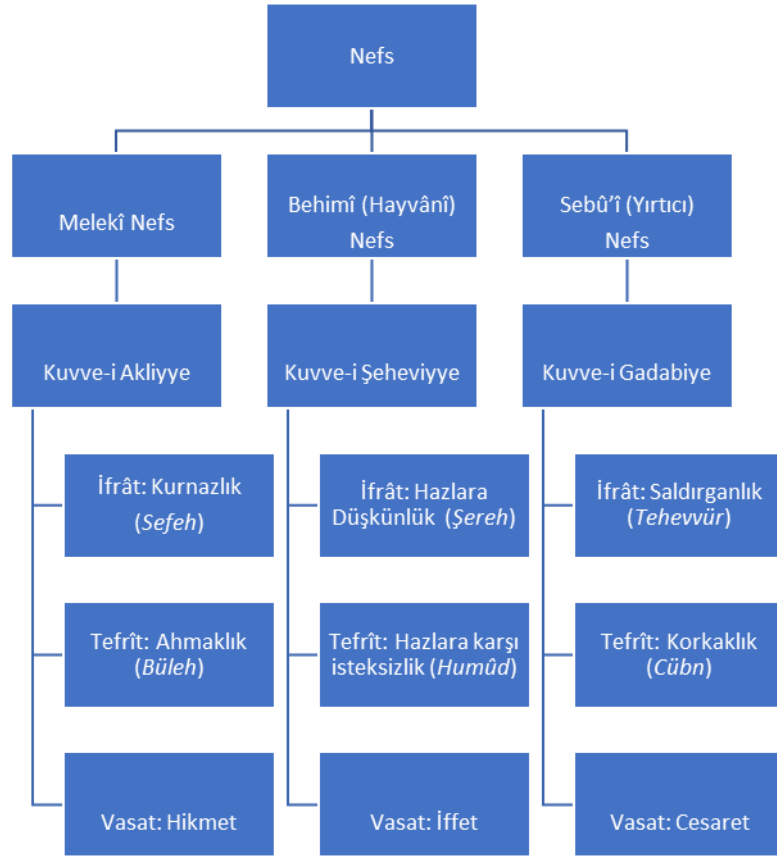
Nefs

Melekî Nefs

Behimî (Hayvânî) Nefs

Sebû'î (Yırtıcı) Nefs

Kuvve-i Akliyye

Kuvve-i Şeheviyye

Kuvve-i Gadabiye

İfrât: Kurnazlık (Sefeh)

Tefrît: Ahmaklık (Büleh)

Vasat: Hikmet

İfrât: Hazlara Düşkünlük (Şereh)

Tefrît: Hazlara karşı isteksizlik (Humûd)

Vasat: İffet

İfrât: Saldırganlık (Tehevvür)

Tefrît: Korkaklık (Cübn)

Vasat: Cesaret